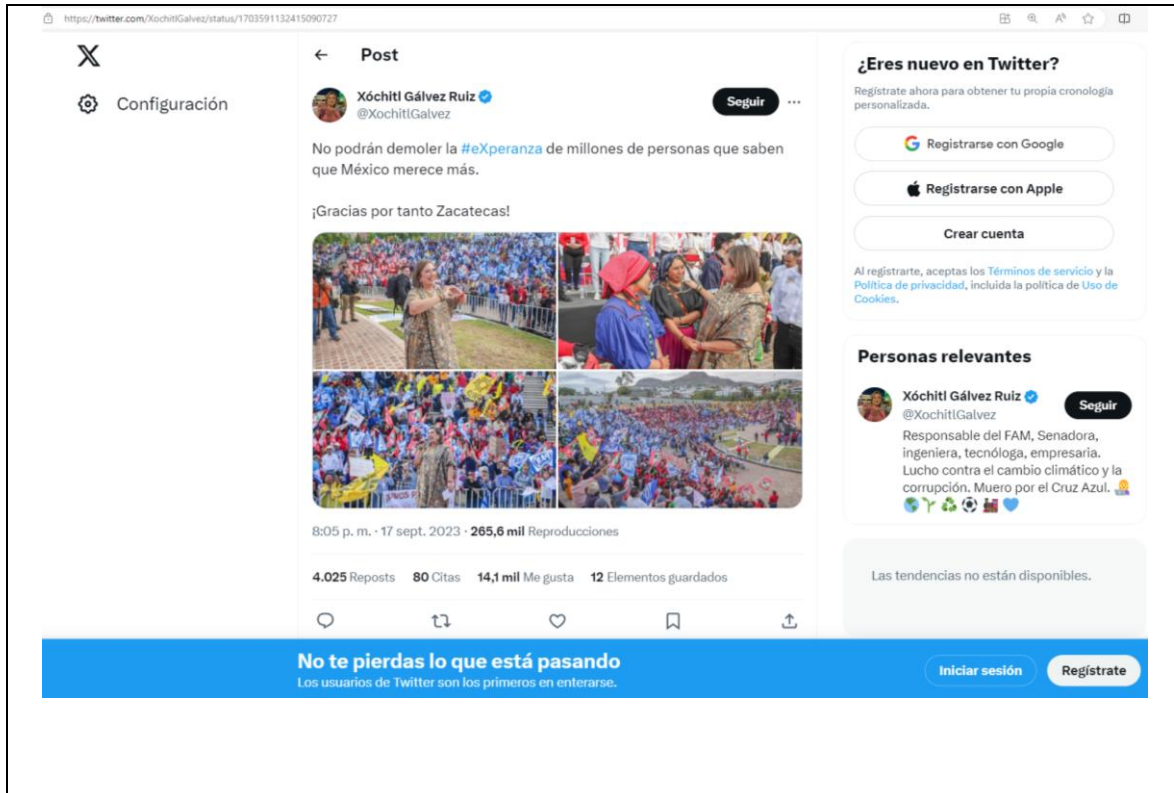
https://twitter.com/XochitlGalvez/status/1703591132415090727

Configuración

Post

Xóchitl Gálvez Ruiz
@XochitlGalvez

Seguir

No podrán demoler la #eXperanza de millones de personas que saben que México merece más.

¡Gracias por tanto Zacatecas!

8:05 p. m. · 17 sept. 2023 · 265,6 mil Reproducciones

4.025 Reposts 80 Citas 14,1 mil Me gusta 12 Elementos guardados

¿Eres nuevo en Twitter?

Regístrate ahora para obtener tu propia cronología personalizada.

Registrarse con Google

Registrarse con Apple

Crear cuenta

Al registrarte, aceptas los Términos de servicio y la Política de privacidad, incluida la política de Uso de Cookies.

Personas relevantes

Xóchitl Gálvez Ruiz
@XochitlGalvez

Seguir

Responsable del FAM, Senadora, ingeniera, tecnóloga, empresaria. Lucho contra el cambio climático y la corrupción. Muero por el Cruz Azul.

Las tendencias no están disponibles.

No te pierdas lo que está pasando
Los usuarios de Twitter son los primeros en enterarse.

Iniciar sesión

Regístrate